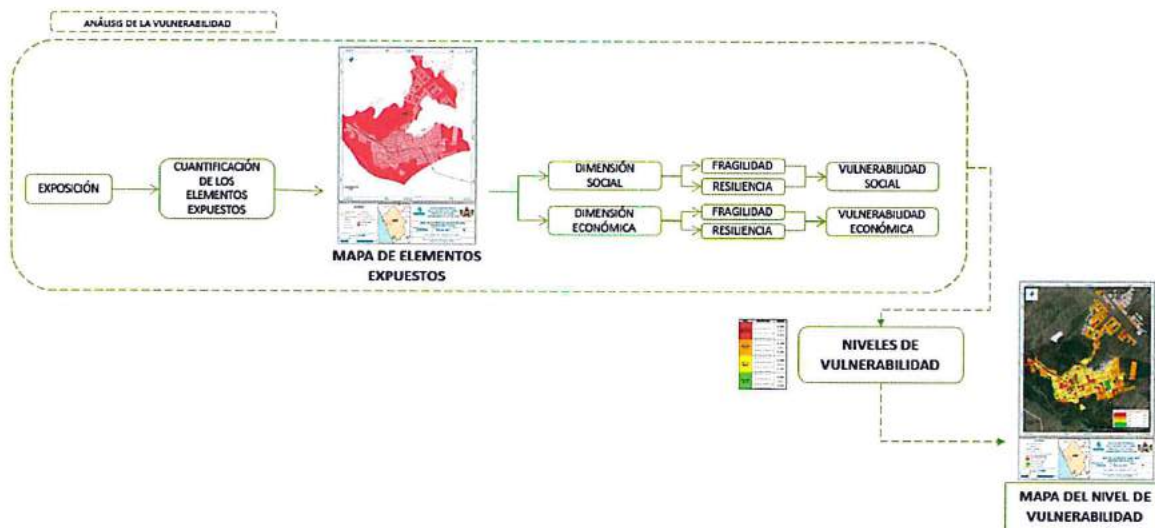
ANÁLISIS DE LA VULNERABILIDAD

EXPOSICIÓN

CUANTIFICACIÓN DE LOS ELEMENTOS EXPUESTOS

MAPA DE ELEMENTOS EXPUESTOS

DIMENSIÓN SOCIAL

FRAGILIDAD

RESILIENCIA

VULNERABILIDAD SOCIAL

DIMENSIÓN ECONÓMICA

FRAGILIDAD

RESILIENCIA

VULNERABILIDAD ECONÓMICA

NIVELES DE VULNERABILIDAD

MAPA DEL NIVEL DE VULNERABILIDAD